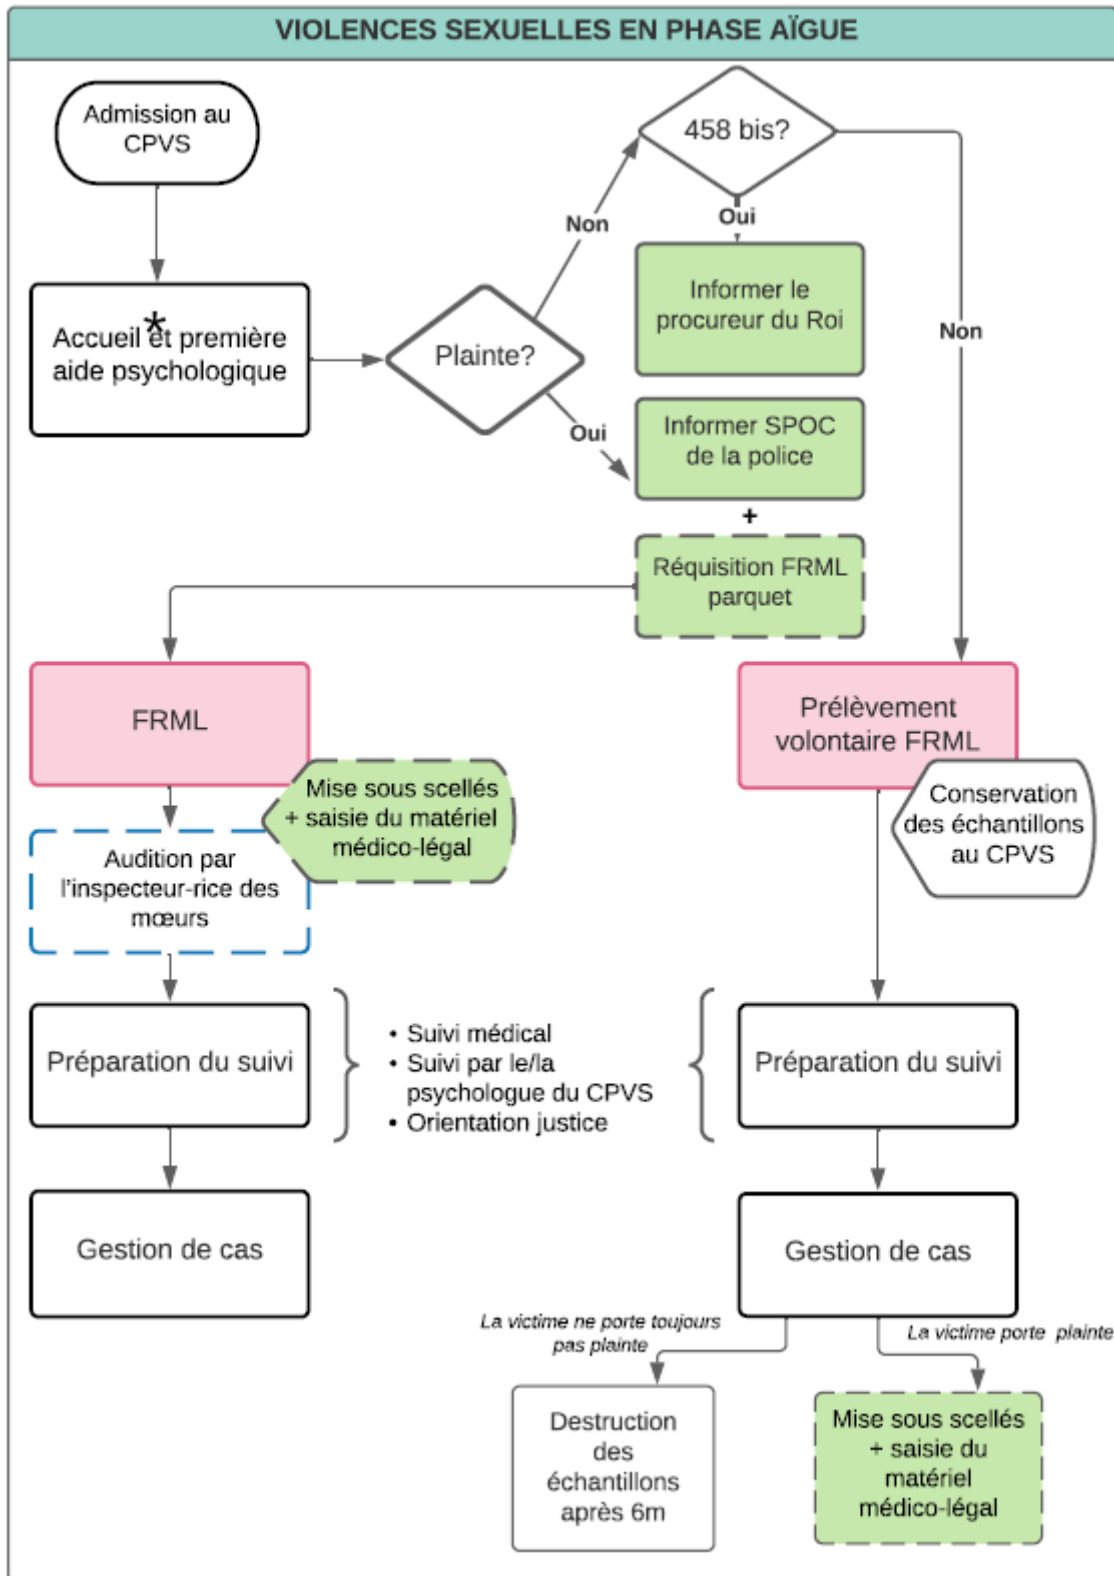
VIOLENCES SEXUELLES EN PHASE AÏGUE

Admission au CPVS

Accueil * et première aide psychologique

Plainte?

Non

458 bis?

Oui

Informer le procureur du Roi

Non

Oui

Informer SPOC de la police

+

Réquisition FRML parquet

FRML

Mise sous scellés + saisie du matériel médico-légal

Audition par l'inspecteur-rice des mœurs

Prélèvement volontaire FRML

Conservation des échantillons au CPVS

Préparation du suivi

• Suivi médical
• Suivi par le/la psychologue du CPVS
• Orientation justice

Préparation du suivi

Gestion de cas

Gestion de cas

La victime ne porte toujours pas plainte

La victime porte plainte

Destruction des échantillons après 6m

Mise sous scellés + saisie du matériel médico-légal